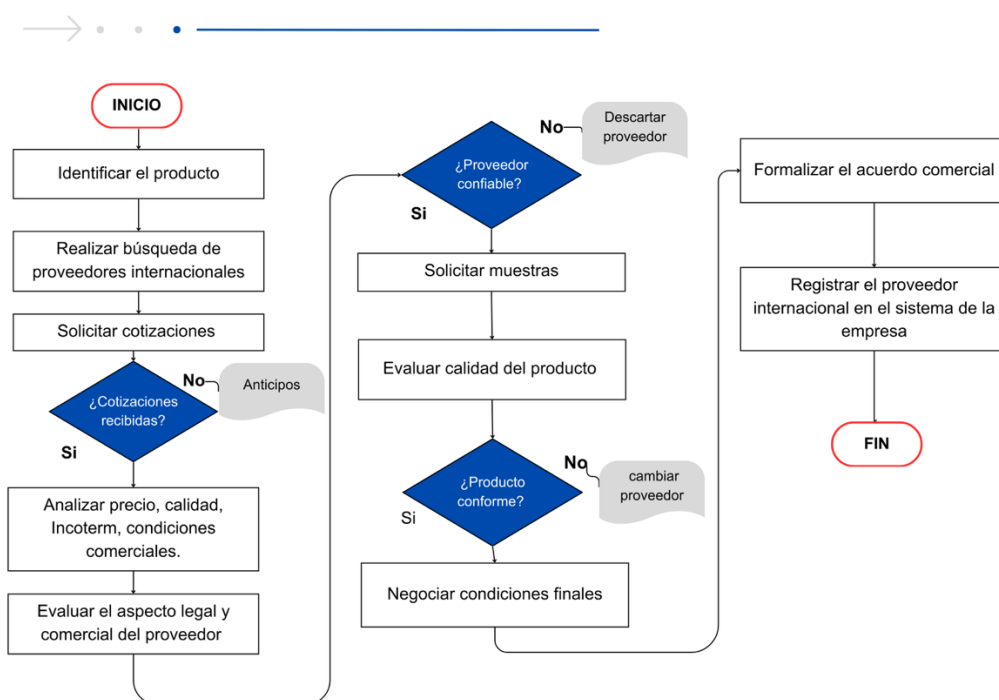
INICIO

Identificar el producto

Realizar búsqueda de proveedores internacionales

Solicitar cotizaciones

¿Cotizaciones recibidas?

No

Anticipos

Si

Analizar precio, calidad, Incoterm, condiciones comerciales.

Evaluar el aspecto legal y comercial del proveedor

¿Proveedor confiable?

No

Descartar proveedor

Si

Solicitar muestras

Evaluar calidad del producto

¿Producto conforme?

No

cambiar proveedor

Si

Negociar condiciones finales

Formalizar el acuerdo comercial

Registrar el proveedor internacional en el sistema de la empresa

FIN